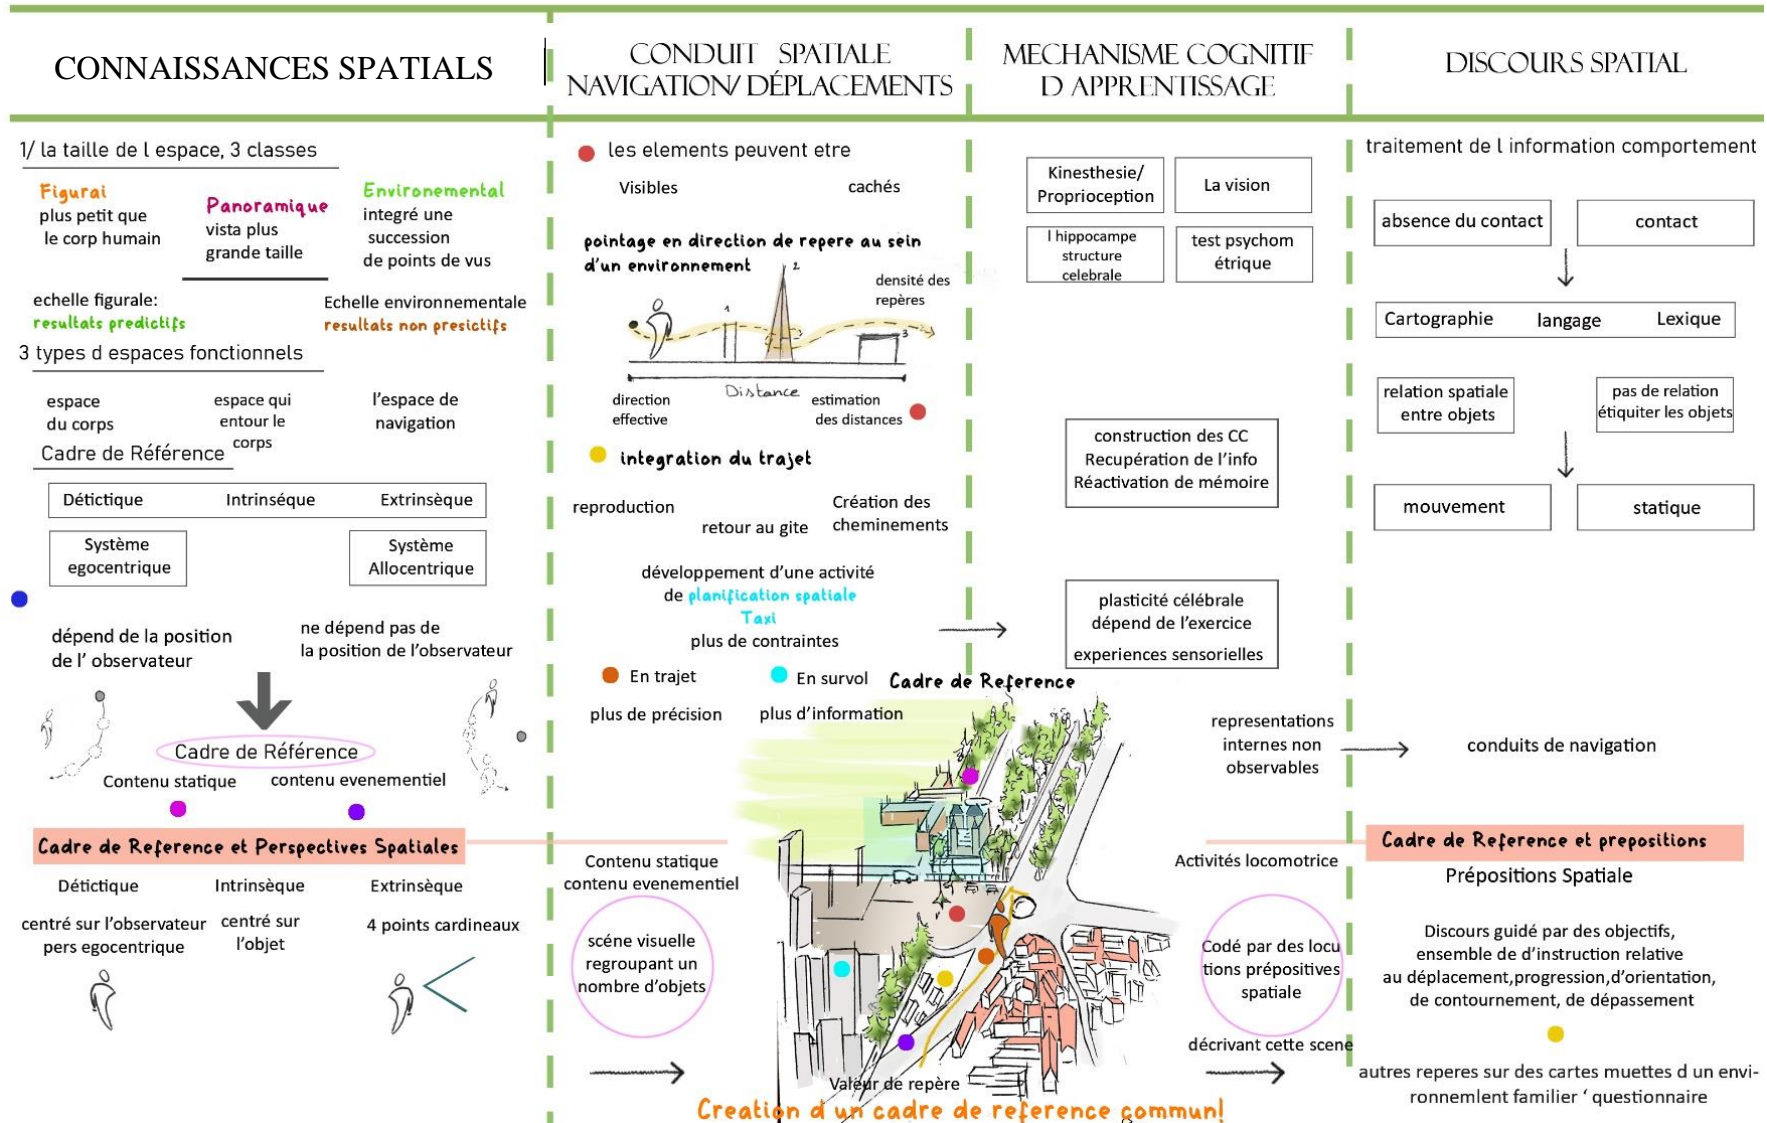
CONNAISSANCES SPATIALS

CONDUIT SPATIALE NAVIGATION/ DÉPLACEMENTS

MECHANISME COGNITIF D APPRENTISSAGE

DISCOURS SPATIAL

1/ la taille de l espace, 3 classes

Figurai plus petit que le corp humain

Panoramique vista plus grande taille

Environemental integré une succession de points de vus

echelle figurale: resultats predictifs

Echelle environnementale resultats non presictifs

3 types d espaces fonctionnels

espace du corps

espace qui entour le corps

l'espace de navigation

Cadre de Référence

| Détictique | Intrinsèque | Extrinsèque |
|---|---|---|

Système egocentrique

Système Allocentrique

dépend de la position de l' observateur

ne dépend pas de la position de l'observateur

Cadre de Référence

Contenu statique

contenu evenementiel

Cadre de Reference et Perspectives Spatiales

Détictique

Intrinsèque

Extrinsèque

centré sur l'observateur pers egocentrique

centré sur l'objet

4 points cardineaux

les elements peuvent etre

Visibles

cachés

pointage en direction de repere au sein d'un environnement

densité des repères

direction effective

Distance

estimation des distances

integration du trajet

reproduction

retour au gite

Création des cheminements

développement d'une activité de planification spatiale Taxi plus de contraintes

En trajet

En survol

plus de précision

plus d'information

Cadre de Reference

Contenu statique contenu evenementiel

scéne visuelle regroupant un nombre d'objets

Valeur de repère

Creation d un cadre de reference commun!

Kinesthesie/ Proprioception

La vision

l hippocampe structure celebrale

test psychom étrique

construction des CC Recupération de l'info Réactivation de mémoire

plasticité célébrale dépend de l'exercice

experiences sensorielles

representations internes non observables

Activités locomotrice

Codé par des locu tions prépositives spatiale

décrivant cette scene

traitement de l information comportement

absence du contact

contact

Cartographie langage Lexique

relation spatiale entre objets

pas de relation étiquiter les objets

mouvement

statique

conduits de navigation

Cadre de Reference et prepositions

Prépositions Spatiale

Discours guidé par des objectifs, ensemble de d'instruction relative au déplacement,progression,d'orientation, de contournement, de dépassement

autres reperes sur des cartes muettes d un environnemlent familier ' questionnaire